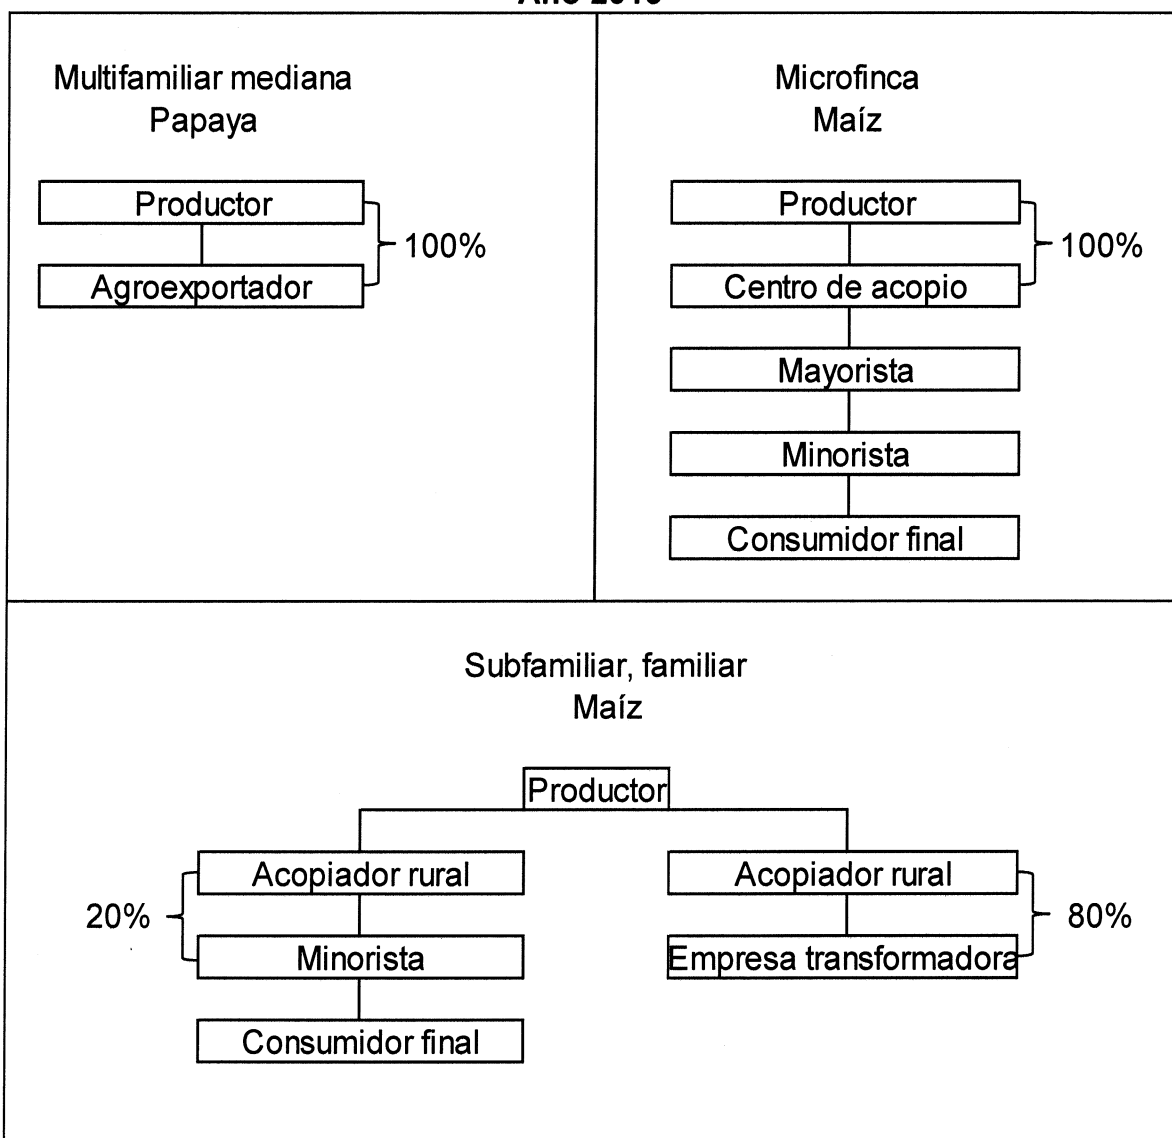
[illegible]

Multifamiliar mediana
Papaya

Productor
Agroexportador
100%

Microfinca
Maíz

Productor
Centro de acopio
100%
Mayorista
Minorista
Consumidor final

Subfamiliar, familiar
Maíz

Productor

Acopiador rural
Minorista
20%
Consumidor final

Acopiador rural
Empresa transformadora
80%